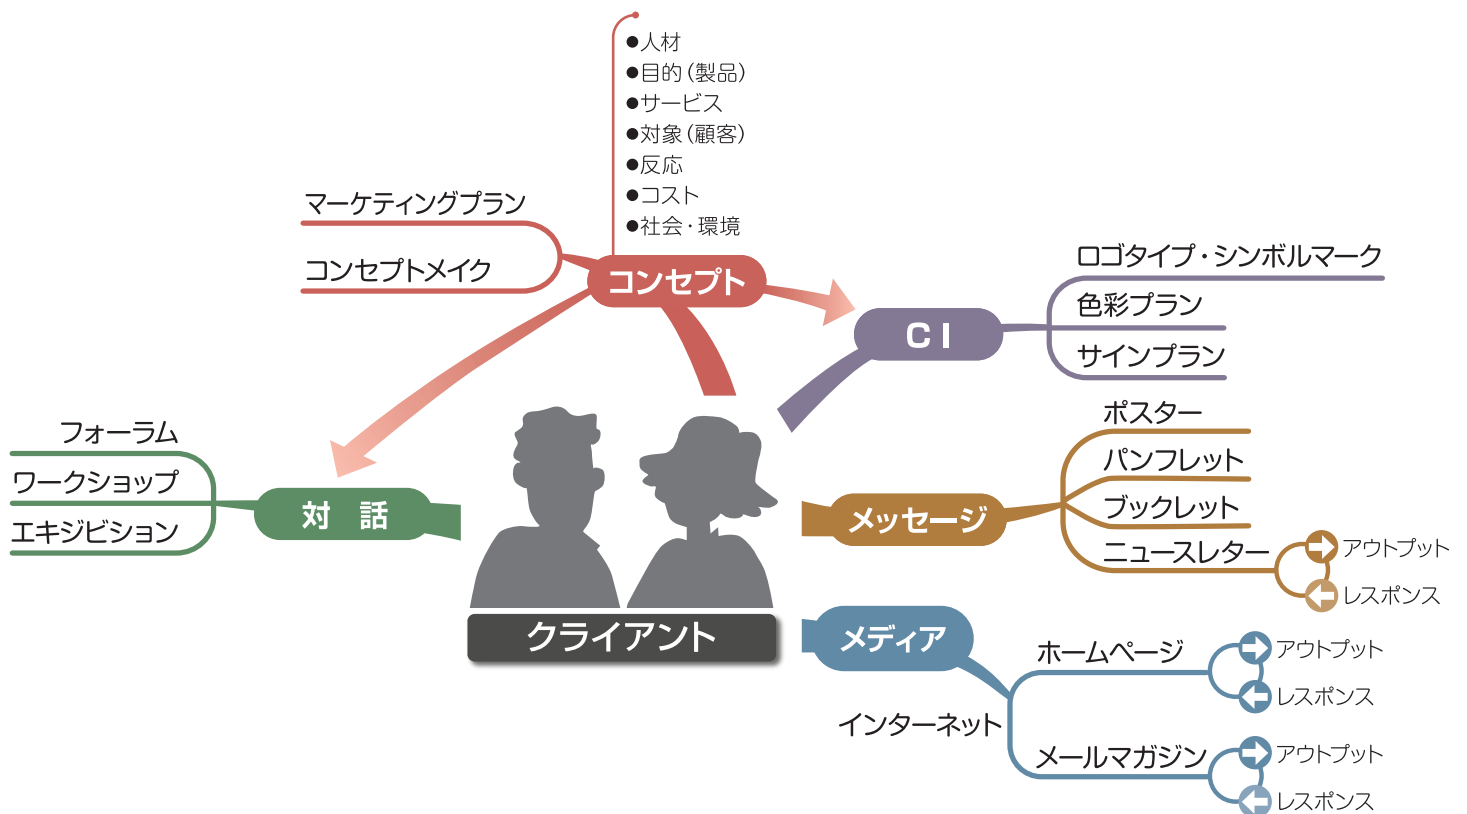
●人材
●目的（製品）
●サービス
●対象（顧客）
●反応
●コスト
●社会・環境

マーケティングプラン
コンセプトメイク
コンセプト

CI
ロゴタイプ・シンボルマーク
色彩プラン
サインプラン

フォーラム
ワークショップ
エキジビション
対　話

クライアント

メッセージ
ポスター
パンフレット
ブックレット
ニュースレター
アウトプット
レスポンス

メディア
インターネット
ホームページ
アウトプット
レスポンス
メールマガジン
アウトプット
レスポンス